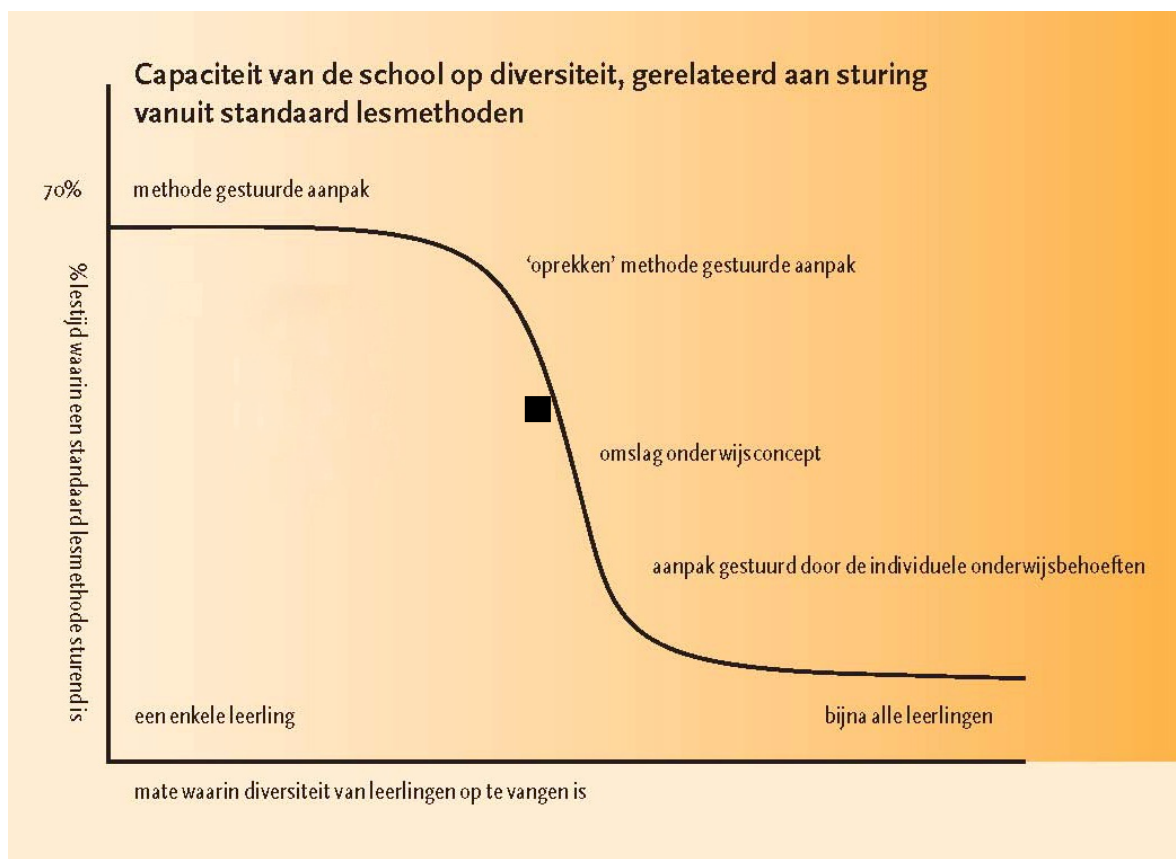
Capaciteit van de school op diversiteit, gerelateerd aan sturing vanuit standaard lesmethoden

70%

methode gestuurde aanpak

'oprekken' methode gestuurde aanpak

% lestijd waarin een standaard lesmethode sturend is

omslag onderwijsconcept

aanpak gestuurd door de individuele onderwijsbehoeften

een enkele leerling

bijna alle leerlingen

mate waarin diversiteit van leerlingen op te vangen is